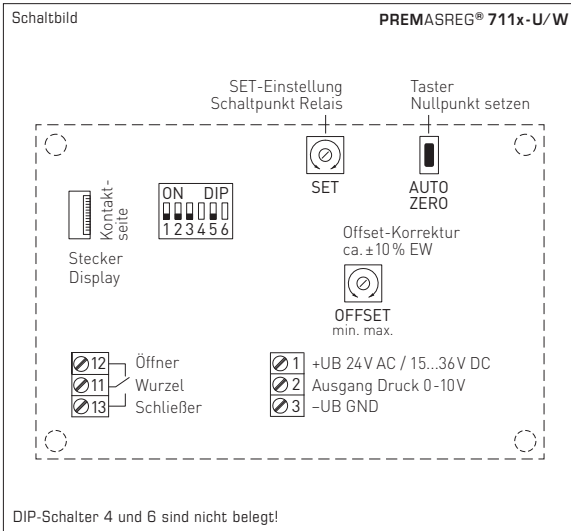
Schaltbild

PREMASREG® 711x-U/W

SET-Einstellung
Schaltpunkt Relais

Taster
Nullpunkt setzen

SET

AUTO
ZERO

Kontaktseite

ON DIP
1 2 3 4 5 6

Stecker
Display

Offset-Korrektur
ca. ±10 % EW

OFFSET
min. max.

12 Öffner
11 Wurzel
13 Schließer

1 +UB 24 V AC / 15...36 V DC
2 Ausgang Druck 0-10 V
3 –UB GND

DIP-Schalter 4 und 6 sind nicht belegt!